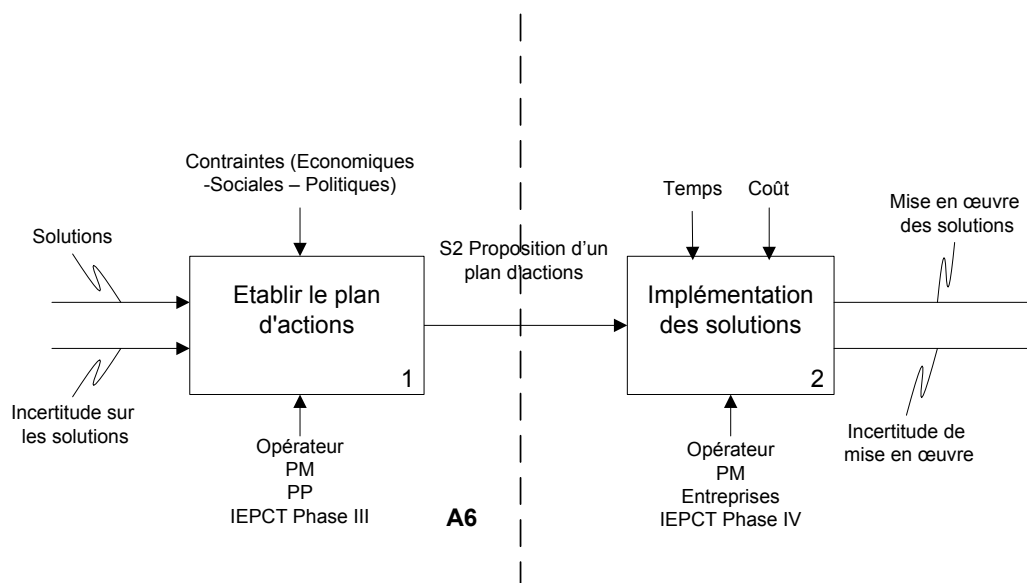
Contraintes (Economiques -Sociales – Politiques)

Solutions

Etablir le plan d'actions

1

Incertitude sur les solutions

Opérateur
PM
PP
IEPCT Phase III

S2 Proposition d'un plan d'actions

A6

Temps

Coût

Implémentation des solutions

2

Opérateur
PM
Entreprises
IEPCT Phase IV

Mise en œuvre des solutions

Incertitude de mise en œuvre